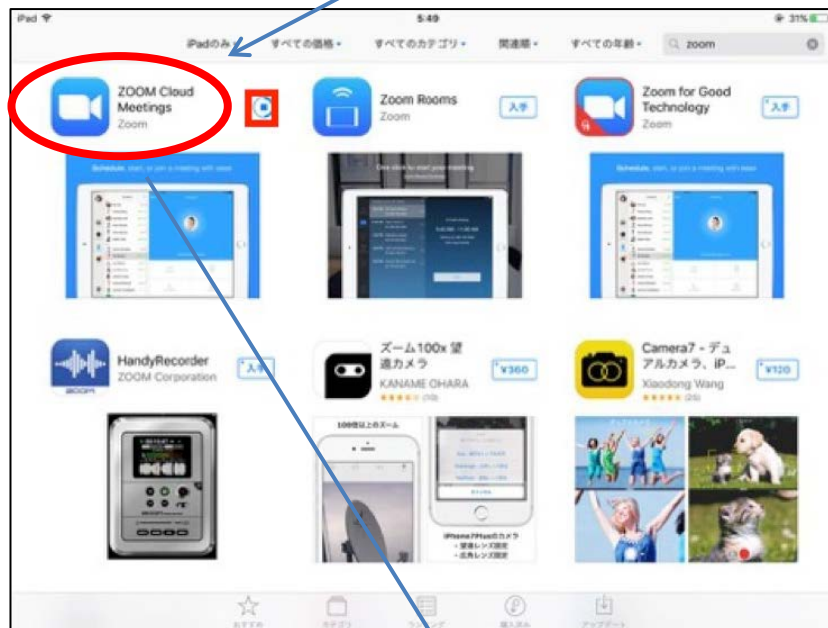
iPad
5:40
31%

iPadのみ
すべての価格
すべてのカテゴリ
関連順
すべての年齢
zoom

ZOOM Cloud Meetings
Zoom

Zoom Rooms
Zoom
入手

Zoom for Good Technology
Zoom
入手

Schedule, start, or join a meeting with ease

One click to start your meeting

HandyRecorder
ZOOM Corporation
入手

ズーム100x 望遠カメラ
KANAME OHARA
(10)
¥360

Camera7 - デュアルカメラ、iP...
Xiaodong Wang
(25)
¥120

100倍以上のズーム

iPhone7Plusのカメラ
・望遠レンズ固定
・広角レンズ固定

おすすめ
カテゴリ
ランキング
購入済み
アップデート